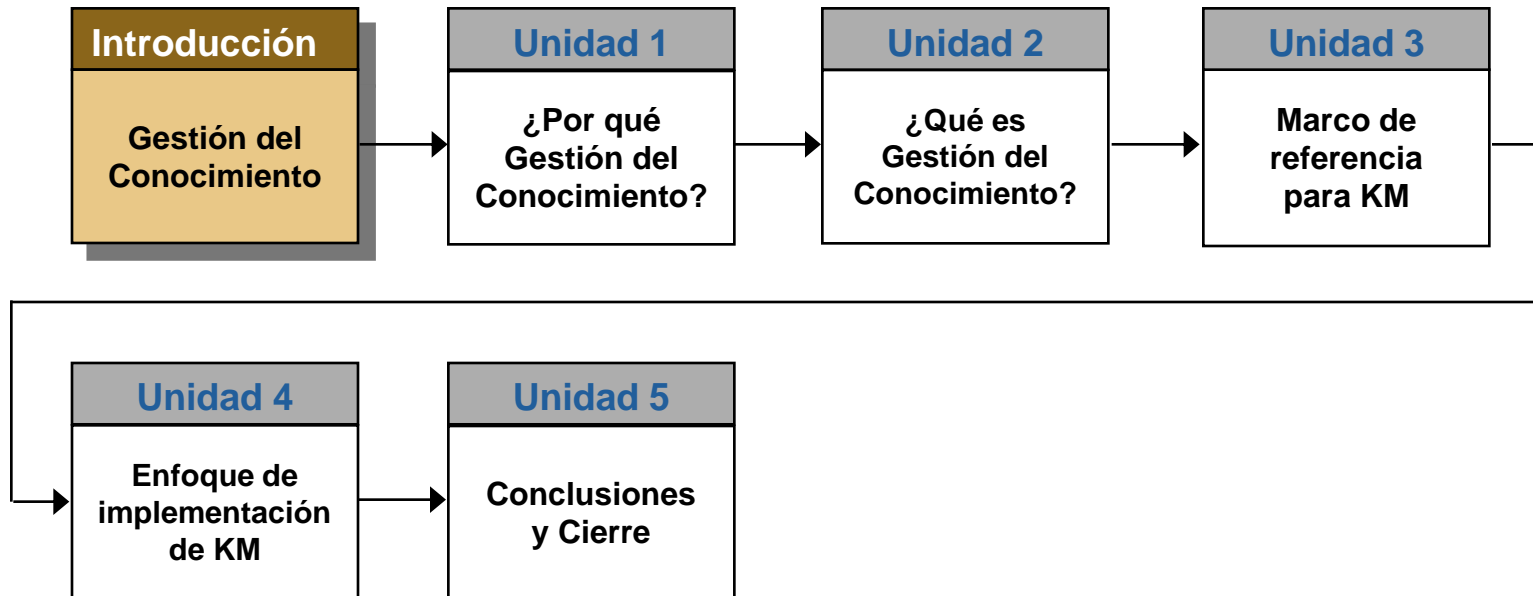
Introducción

Gestión del Conocimiento

Unidad 1

¿Por qué Gestión del Conocimiento?

Unidad 2

¿Qué es Gestión del Conocimiento?

Unidad 3

Marco de referencia para KM

Unidad 4

Enfoque de implementación de KM

Unidad 5

Conclusiones y Cierre